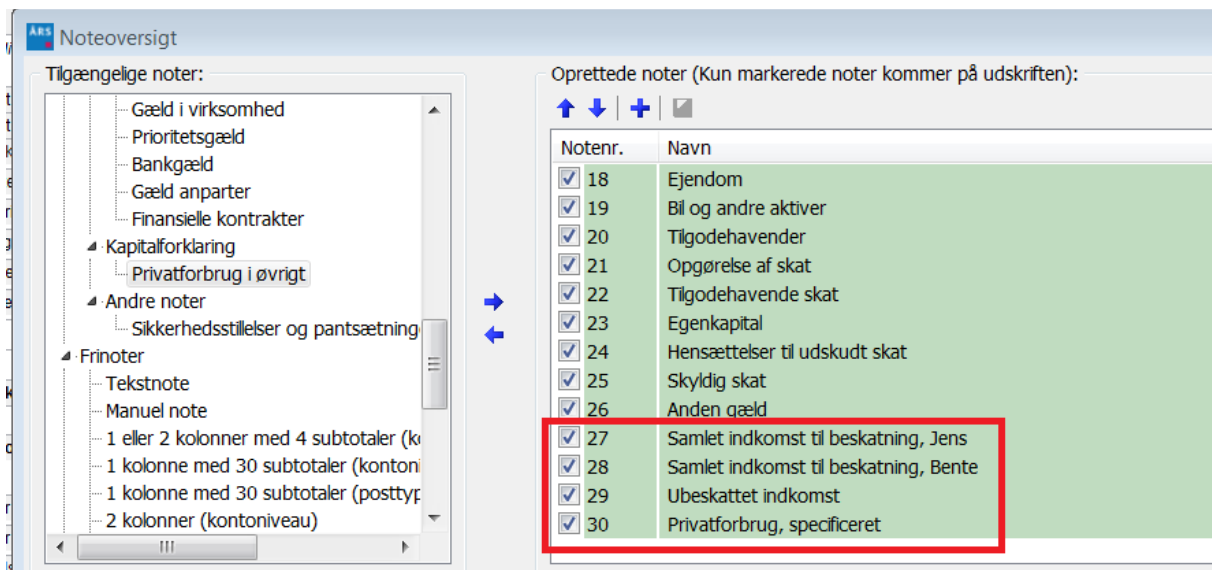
ÅRS Noteoversigt

Tilgængelige noter:

Gæld i virksomhed
Prioritetsgæld
Bankgæld
Gæld anparter
Finansielle kontrakter
Kapitalforklaring
Privatforbrug i øvrigt
Andre noter
Sikkerhedsstillelser og pantsætning
Frinoter
Tekstnote
Manuel note
1 eller 2 kolonner med 4 subtotaler (k
1 kolonne med 30 subtotaler (kontoni
1 kolonne med 30 subtotaler (posttyp
2 kolonner (kontoniveau)

Oprettede noter (Kun markerede noter kommer på udskriften):

| Notenr. | Navn |
|---|---|
| 18 | Ejendom |
| 19 | Bil og andre aktiver |
| 20 | Tilgodehavender |
| 21 | Opgørelse af skat |
| 22 | Tilgodehavende skat |
| 23 | Egenkapital |
| 24 | Hensættelser til udskudt skat |
| 25 | Skyldig skat |
| 26 | Anden gæld |
| 27 | Samlet indkomst til beskatning, Jens |
| 28 | Samlet indkomst til beskatning, Bente |
| 29 | Ubeskattet indkomst |
| 30 | Privatforbrug, specificeret |